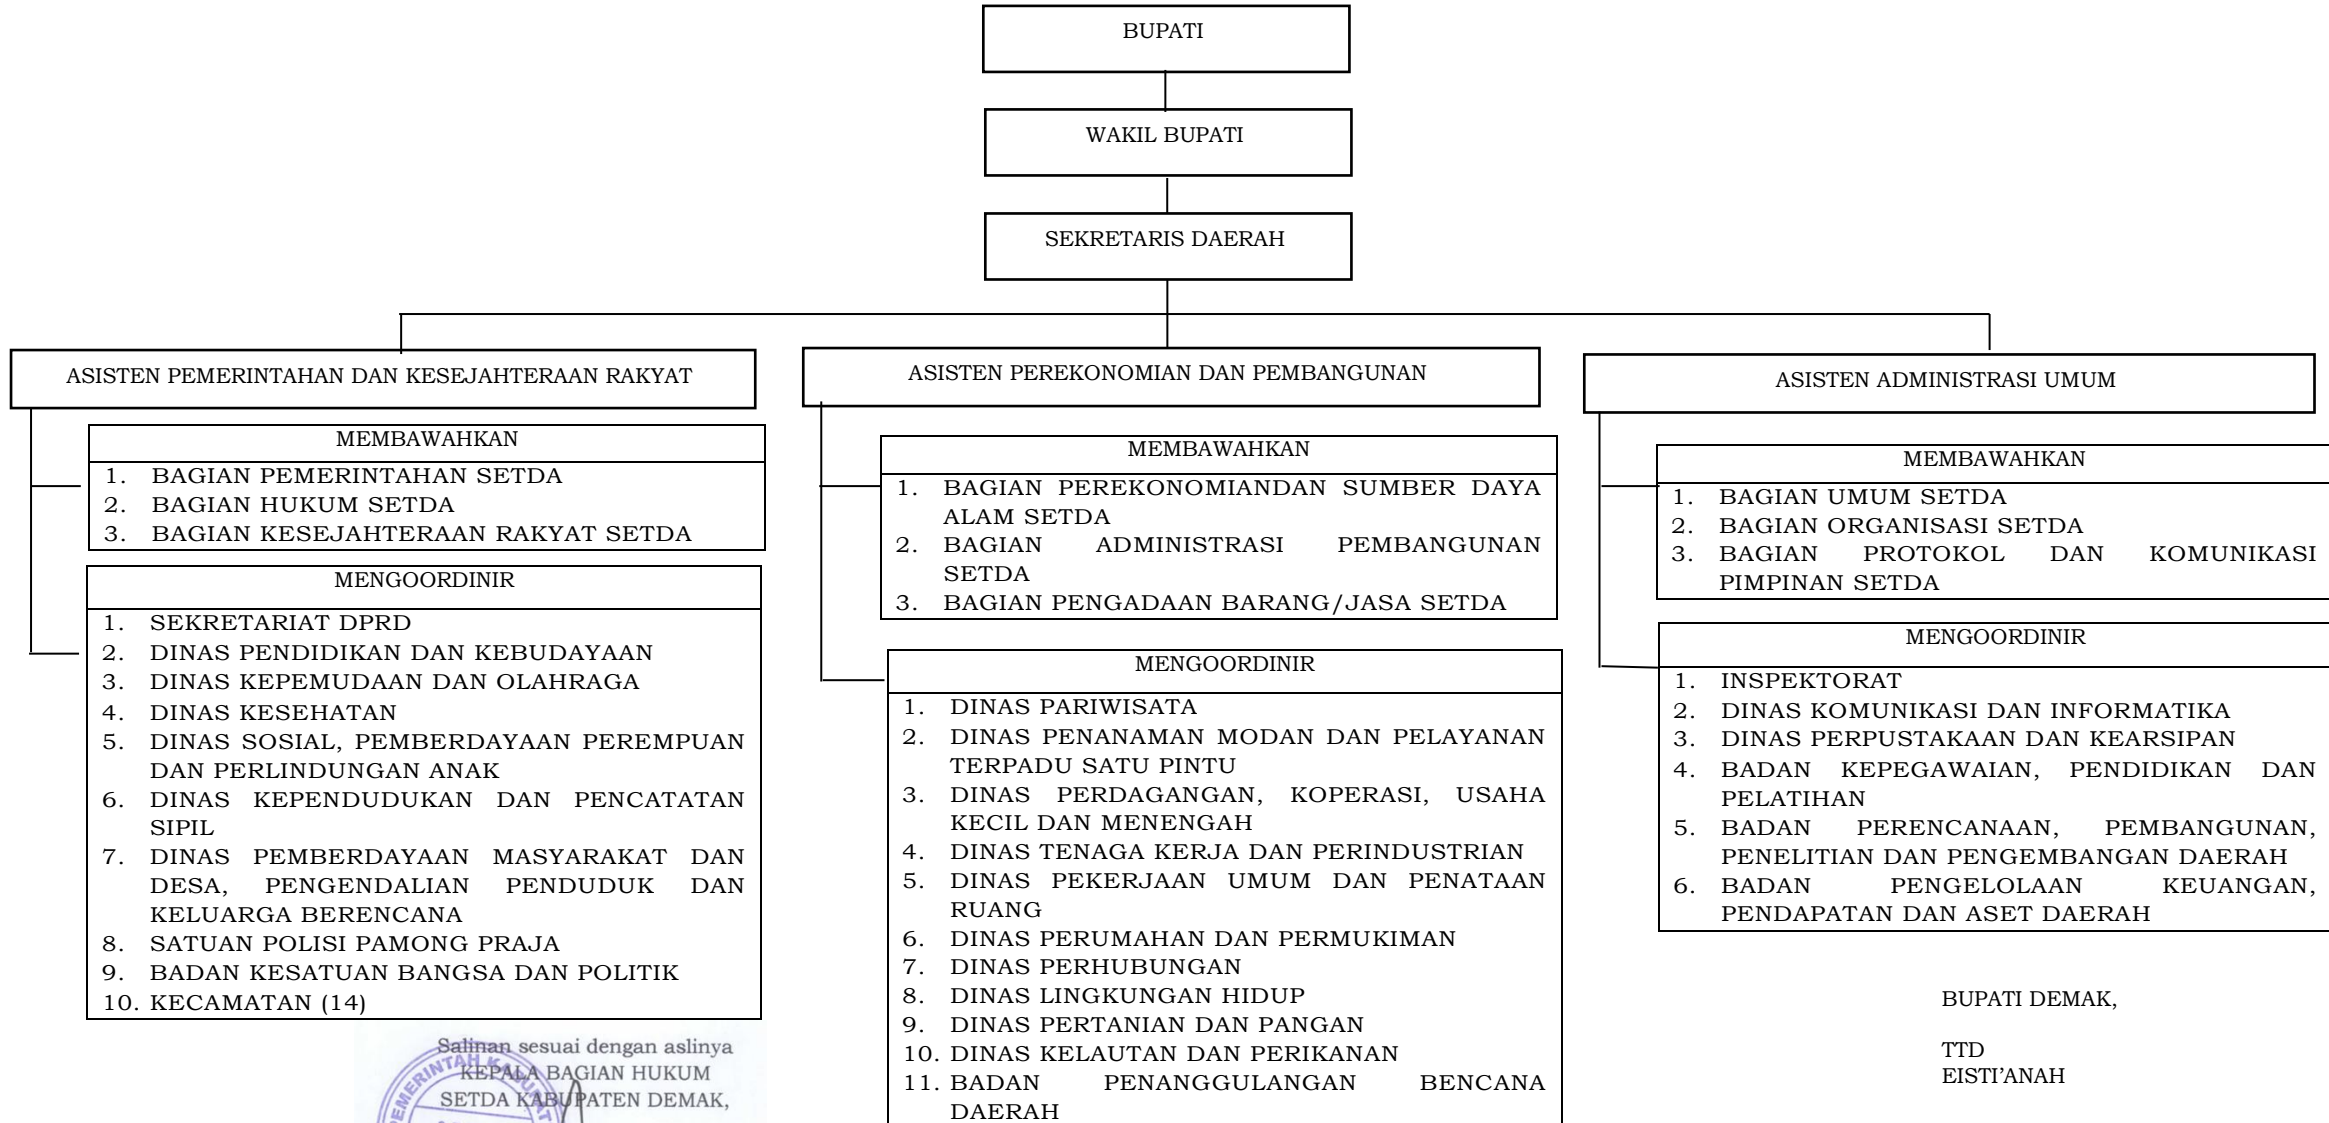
BUPATI

WAKIL BUPATI

SEKRETARIS DAERAH

ASISTEN PEMERINTAHAN DAN KESEJAHTERAAN RAKYAT

MEMBAWAHKAN

1. BAGIAN PEMERINTAHAN SETDA
2. BAGIAN HUKUM SETDA
3. BAGIAN KESEJAHTERAAN RAKYAT SETDA

MENGOORDINIR

1. SEKRETARIAT DPRD
2. DINAS PENDIDIKAN DAN KEBUDAYAAN
3. DINAS KEPEMUDAAN DAN OLAHRAGA
4. DINAS KESEHATAN
5. DINAS SOSIAL, PEMBERDAYAAN PEREMPUAN DAN PERLINDUNGAN ANAK
6. DINAS KEPENDUDUKAN DAN PENCATATAN SIPIL
7. DINAS PEMBERDAYAAN MASYARAKAT DAN DESA, PENGENDALIAN PENDUDUK DAN KELUARGA BERENCANA
8. SATUAN POLISI PAMONG PRAJA
9. BADAN KESATUAN BANGSA DAN POLITIK
10. KECAMATAN (14)

ASISTEN PEREKONOMIAN DAN PEMBANGUNAN

MEMBAWAHKAN

1. BAGIAN PEREKONOMIANDAN SUMBER DAYA ALAM SETDA
2. BAGIAN ADMINISTRASI PEMBANGUNAN SETDA
3. BAGIAN PENGADAAN BARANG/JASA SETDA

MENGOORDINIR

1. DINAS PARIWISATA
2. DINAS PENANAMAN MODAN DAN PELAYANAN TERPADU SATU PINTU
3. DINAS PERDAGANGAN, KOPERASI, USAHA KECIL DAN MENENGAH
4. DINAS TENAGA KERJA DAN PERINDUSTRIAN
5. DINAS PEKERJAAN UMUM DAN PENATAAN RUANG
6. DINAS PERUMAHAN DAN PERMUKIMAN
7. DINAS PERHUBUNGAN
8. DINAS LINGKUNGAN HIDUP
9. DINAS PERTANIAN DAN PANGAN
10. DINAS KELAUTAN DAN PERIKANAN
11. BADAN PENANGGULANGAN BENCANA DAERAH

ASISTEN ADMINISTRASI UMUM

MEMBAWAHKAN

1. BAGIAN UMUM SETDA
2. BAGIAN ORGANISASI SETDA
3. BAGIAN PROTOKOL DAN KOMUNIKASI PIMPINAN SETDA

MENGOORDINIR

1. INSPEKTORAT
2. DINAS KOMUNIKASI DAN INFORMATIKA
3. DINAS PERPUSTAKAAN DAN KEARSIPAN
4. BADAN KEPEGAWAIAN, PENDIDIKAN DAN PELATIHAN
5. BADAN PERENCANAAN, PEMBANGUNAN, PENELITIAN DAN PENGEMBANGAN DAERAH
6. BADAN PENGELOLAAN KEUANGAN, PENDAPATAN DAN ASET DAERAH

BUPATI DEMAK,

TTD
EISTI'ANAH

Salinan sesuai dengan aslinya
KEPALA BAGIAN HUKUM
SETDA KABUPATEN DEMAK,